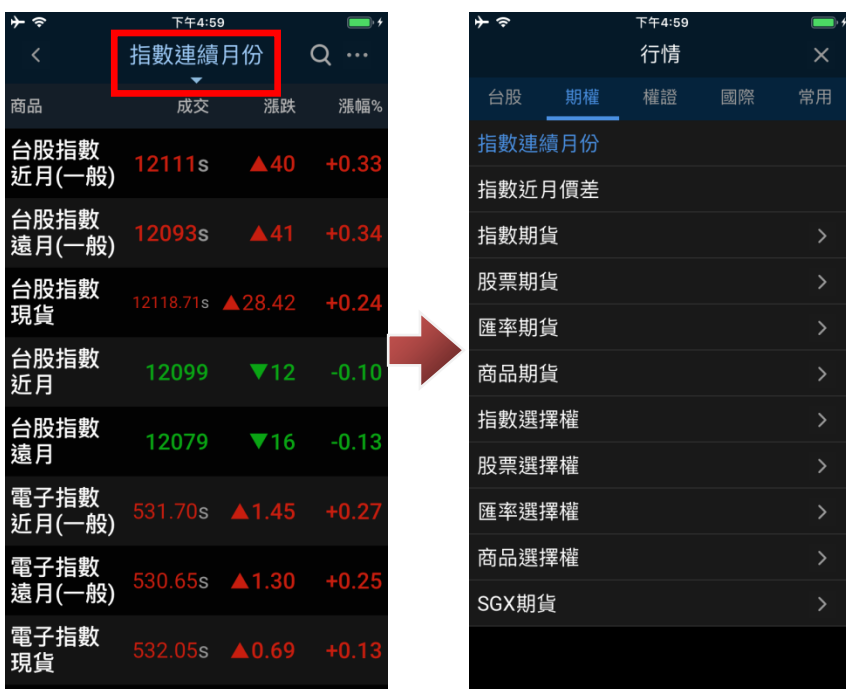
下午4:59

指數連續月份

商品 成交 漲跌 漲幅%

| 商品 | 成交 | 漲跌 | 漲幅% |
|---|---|---|---|
| 台股指數近月(一般) | 12111s | ▲40 | +0.33 |
| 台股指數遠月(一般) | 12093s | ▲41 | +0.34 |
| 台股指數現貨 | 12118.71s | ▲28.42 | +0.24 |
| 台股指數近月 | 12099 | ▼12 | -0.10 |
| 台股指數遠月 | 12079 | ▼16 | -0.13 |
| 電子指數近月(一般) | 531.70s | ▲1.45 | +0.27 |
| 電子指數遠月(一般) | 530.65s | ▲1.30 | +0.25 |
| 電子指數現貨 | 532.05s | ▲0.69 | +0.13 |

下午4:59

行情

台股 期權 權證 國際 常用

指數連續月份
指數近月價差
指數期貨
股票期貨
匯率期貨
商品期貨
指數選擇權
股票選擇權
匯率選擇權
商品選擇權
SGX期貨